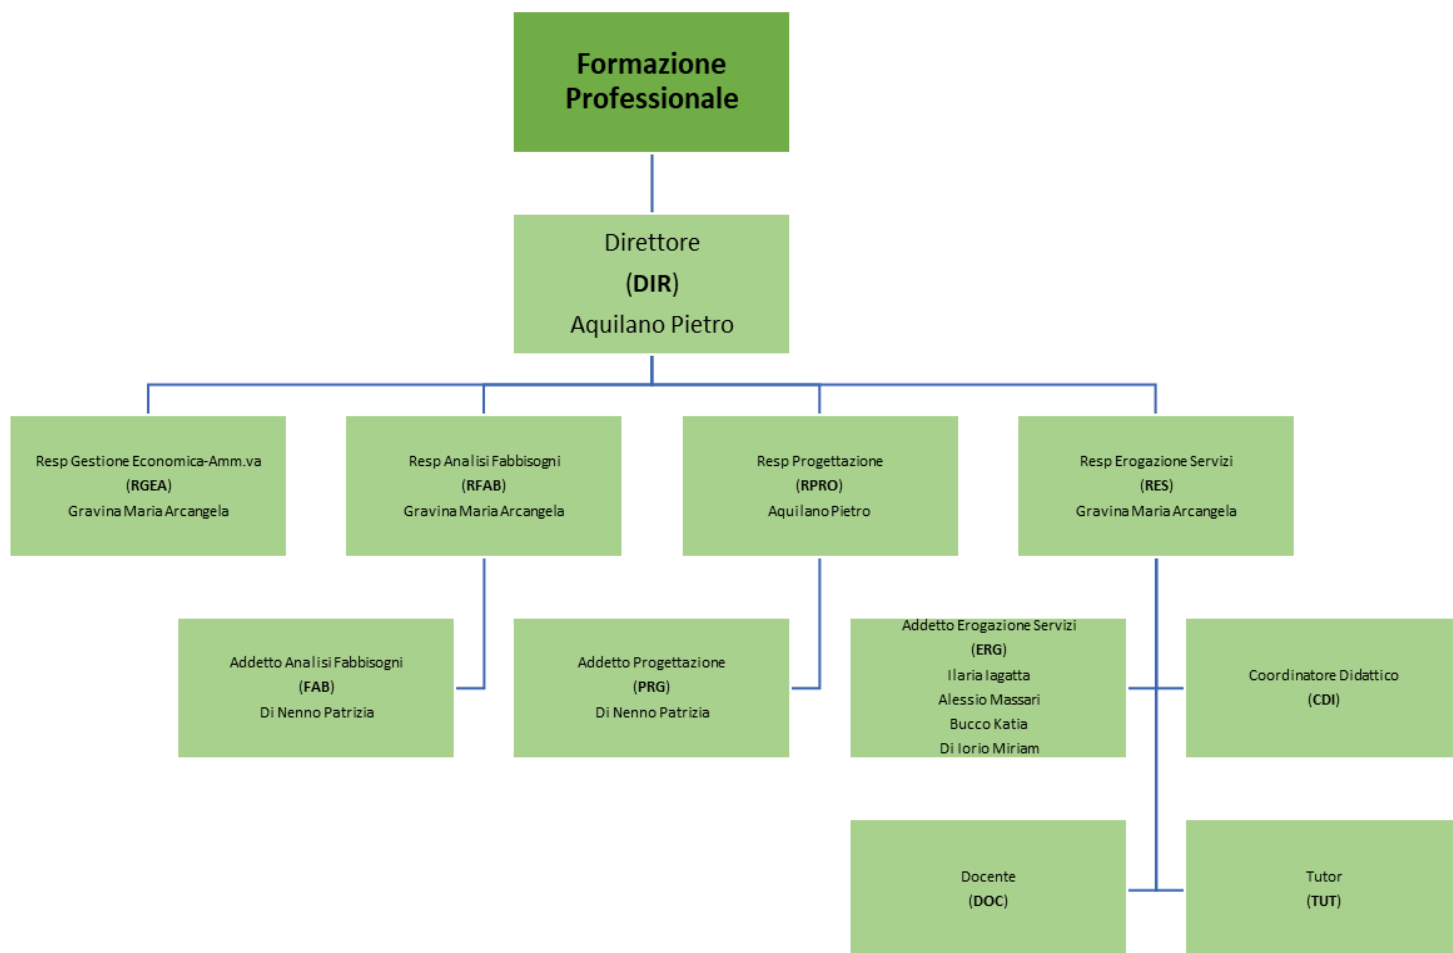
Formazione Professionale

Direttore
(DIR)
Aquilano Pietro

Resp Gestione Economica-Amm.va
(RGEA)
Gravina Maria Arcangela

Resp Analisi Fabbisogni
(RFAB)
Gravina Maria Arcangela

Resp Progettazione
(RPRO)
Aquilano Pietro

Resp Erogazione Servizi
(RES)
Gravina Maria Arcangela

Addetto Analisi Fabbisogni
(FAB)
Di Nenno Patrizia

Addetto Progettazione
(PRG)
Di Nenno Patrizia

Addetto Erogazione Servizi
(ERG)
Ilaria Iagatta
Alessio Massari
Bucco Katia
Di Iorio Miriam

Coordinatore Didattico
(CDI)

Docente
(DOC)

Tutor
(TUT)